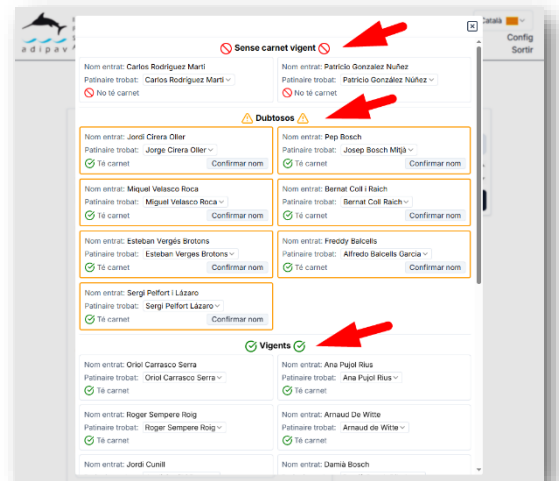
adipav

Català
Config
Sortir

×

Sense carnet vigent

Nom entrat: Carlos Rodríguez Martí
Patinaire trobat: Carlos Rodríguez Martí
No té carnet

Nom entrat: Patricio Gonzalez Nuñez
Patinaire trobat: Patricio González Núñez
No té carnet

Dubtosos

Nom entrat: Jordi Cirera Oller
Patinaire trobat: Jorge Cirera Oller
Té carnet
Confirmar nom

Nom entrat: Pep Bosch
Patinaire trobat: Josep Bosch Mitjà
Té carnet
Confirmar nom

Nom entrat: Miquel Velasco Roca
Patinaire trobat: Miguel Velasco Roca
Té carnet
Confirmar nom

Nom entrat: Bernat Coll i Raich
Patinaire trobat: Bernat Coll Raich
Té carnet
Confirmar nom

Nom entrat: Esteban Vergés Brotons
Patinaire trobat: Esteban Verges Brotons
Té carnet
Confirmar nom

Nom entrat: Freddy Balcells
Patinaire trobat: Alfredo Balcells Garcia
Té carnet
Confirmar nom

Nom entrat: Sergi Pelfort i Lázaro
Patinaire trobat: Sergi Pelfort Lázaro
Té carnet
Confirmar nom

Vigents

Nom entrat: Oriol Carrasco Serra
Patinaire trobat: Oriol Carrasco Serra
Té carnet

Nom entrat: Ana Pujol Rius
Patinaire trobat: Ana Pujol Rius
Té carnet

Nom entrat: Roger Sempere Roig
Patinaire trobat: Roger Sempere Roig
Té carnet

Nom entrat: Arnaud De Witte
Patinaire trobat: Arnaud de Witte
Té carnet

Nom entrat: Jordi Cunill

Nom entrat: Damià Bosch